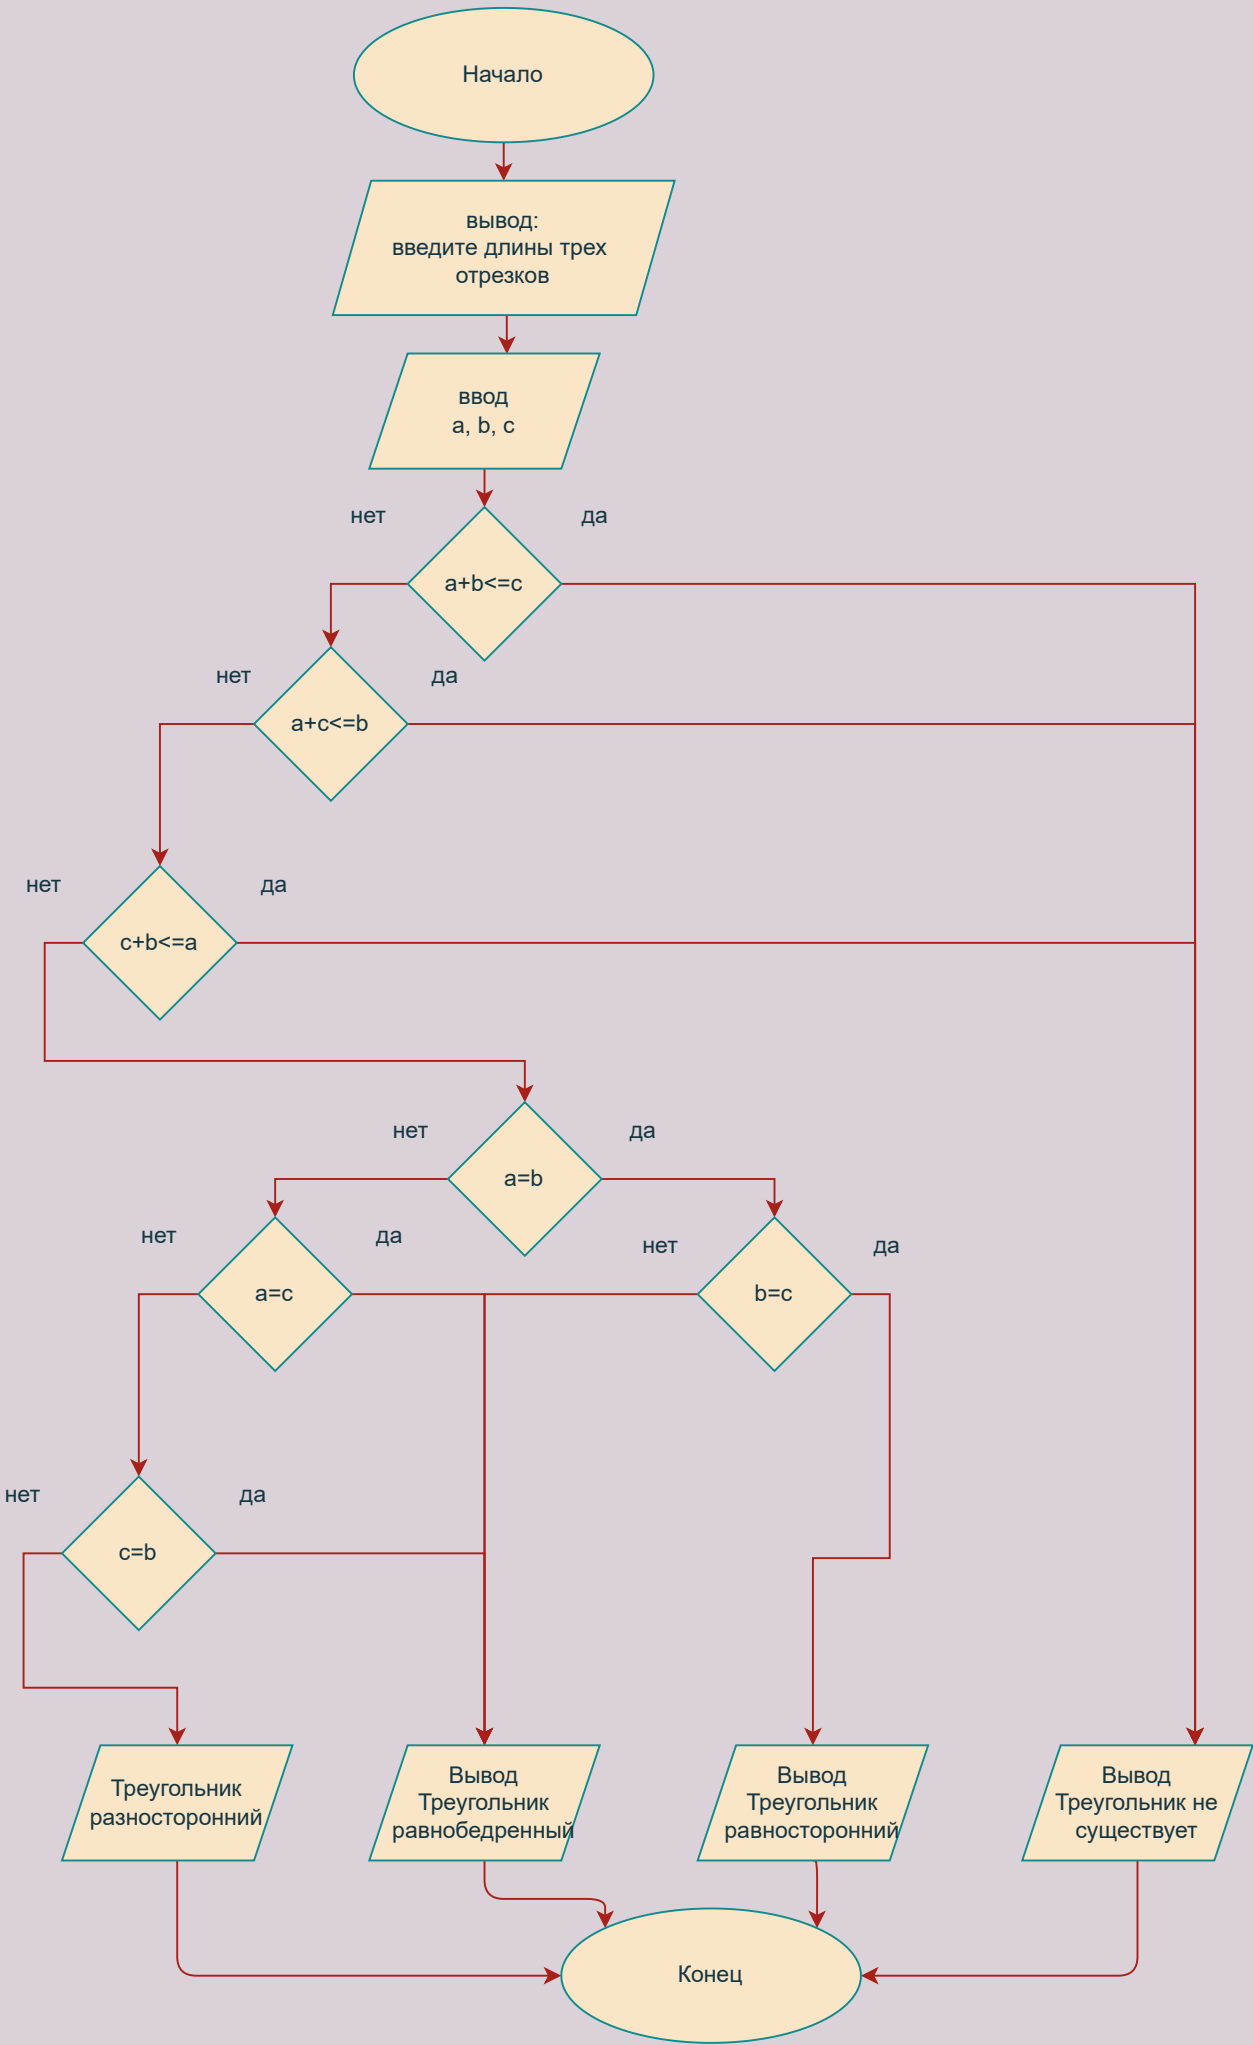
Начало

вывод:
введите длины трех отрезков

ввод
a, b, c

нет

да

a+b<=c

нет

да

a+c<=b

нет

да

c+b<=a

нет

да

a=b

нет

да

a=c

нет

да

b=c

нет

да

c=b

Треугольник разносторонний

Вывод
Треугольник равнобедренный

Вывод
Треугольник равносторонний

Вывод
Треугольник не существует

Конец